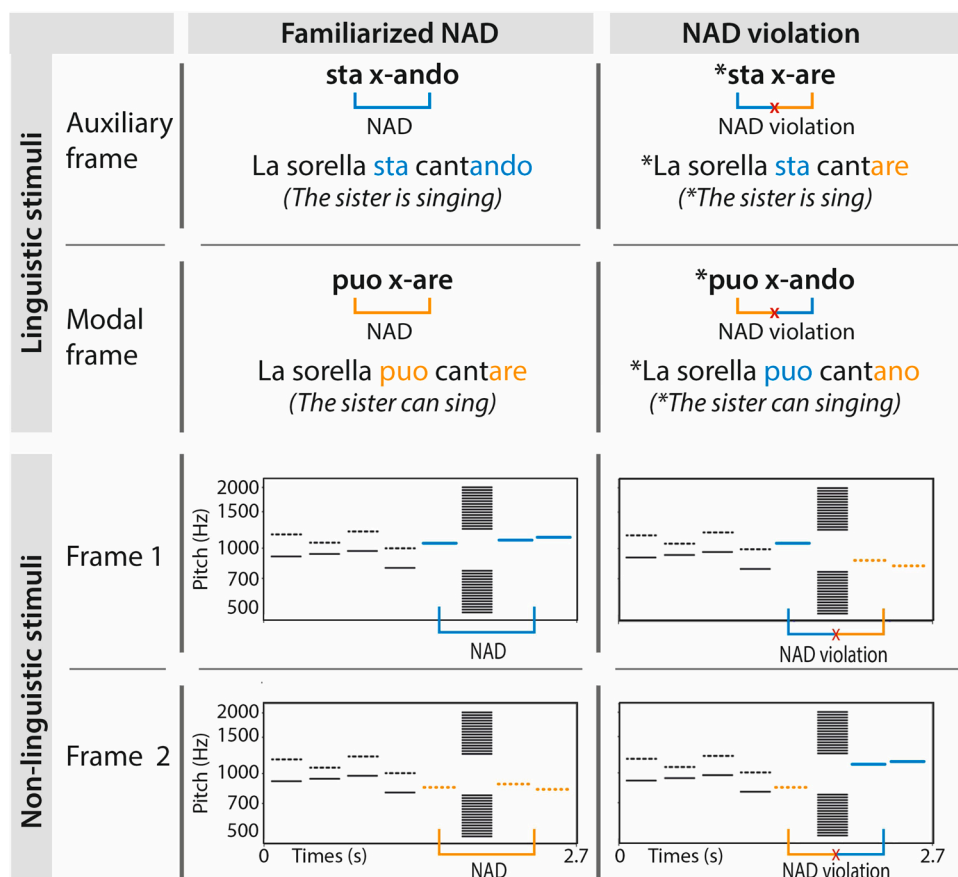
| | | Familiarized NAD | NAD violation |
|---|---|---|---|
| Linguistic stimuli | Auxiliary frame | sta x-ando<br>NAD<br>La sorella sta cantando<br>*(The sister is singing)* | *sta x-are<br>x<br>NAD violation<br>*La sorella sta cantare<br>*(\*The sister is sing)* |
| | Modal frame | puo x-are<br>NAD<br>La sorella puo cantare<br>*(The sister can sing)* | *puo x-ando<br>x<br>NAD violation<br>*La sorella puo cantano<br>*(\*The sister can singing)* |
| Non-linguistic stimuli | Frame 1 | Pitch (Hz)<br>2000<br>1500<br>1000<br>700<br>500<br>NAD | x<br>NAD violation |
| | Frame 2 | Pitch (Hz)<br>2000<br>1500<br>1000<br>700<br>500<br>0 Times (s) 2.7<br>NAD | 0 Times (s) 2.7<br>x<br>NAD violation |